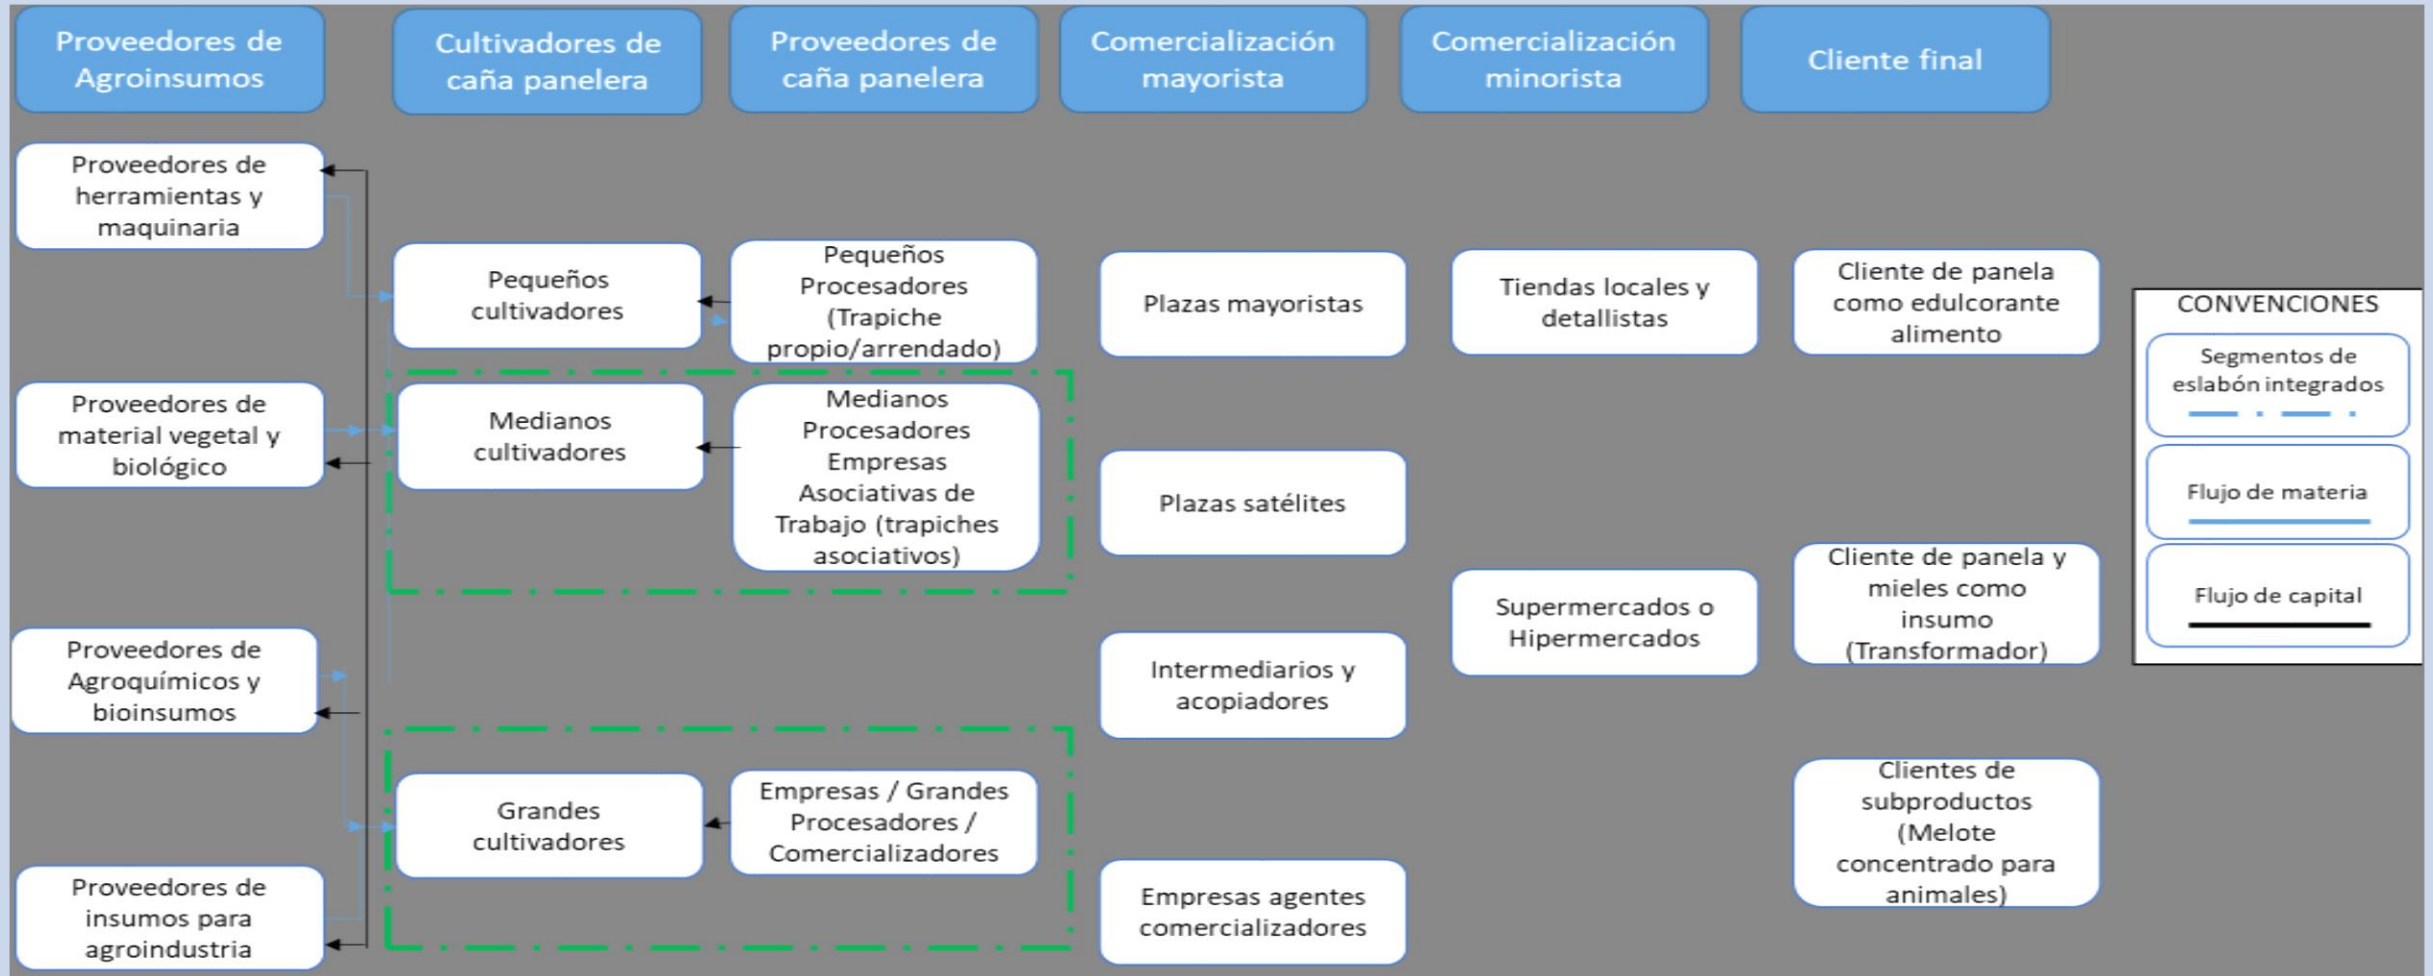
Proveedores de Agroinsumos

Cultivadores de caña panelera

Proveedores de caña panelera

Comercialización mayorista

Comercialización minorista

Cliente final

Proveedores de herramientas y maquinaria

Proveedores de material vegetal y biológico

Proveedores de Agroquímicos y bioinsumos

Proveedores de insumos para agroindustria

Pequeños cultivadores

Medianos cultivadores

Grandes cultivadores

Pequeños Procesadores (Trapiche propio/arrendado)

Medianos Procesadores Empresas Asociativas de Trabajo (trapiches asociativos)

Empresas / Grandes Procesadores / Comercializadores

Plazas mayoristas

Plazas satélites

Intermediarios y acopiadores

Empresas agentes comercializadores

Tiendas locales y detallistas

Supermercados o Hipermercados

Cliente de panela como edulcorante alimento

Cliente de panela y mieles como insumo (Transformador)

Clientes de subproductos (Melote concentrado para animales)

CONVENCIONES

Segmentos de eslabón integrados

Flujo de materia

Flujo de capital